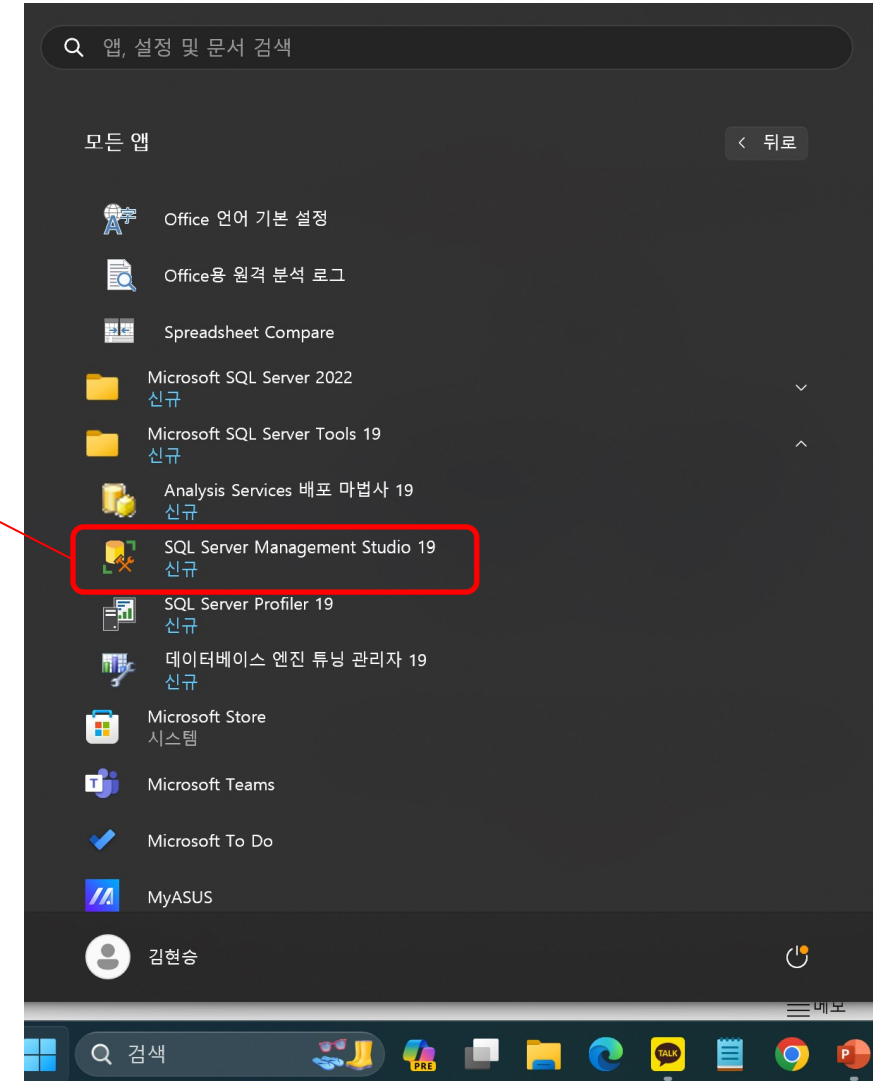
앱, 설정 및 문서 검색

모든 앱

뒤로

Office 언어 기본 설정

Office용 원격 분석 로그

Spreadsheet Compare

Microsoft SQL Server 2022
신규

Microsoft SQL Server Tools 19
신규

Analysis Services 배포 마법사 19
신규

SQL Server Management Studio 19
신규

SQL Server Profiler 19
신규

데이터베이스 엔진 튜닝 관리자 19
신규

Microsoft Store
시스템

Microsoft Teams

Microsoft To Do

MyASUS

김현승

메모

검색

PRE

TALK